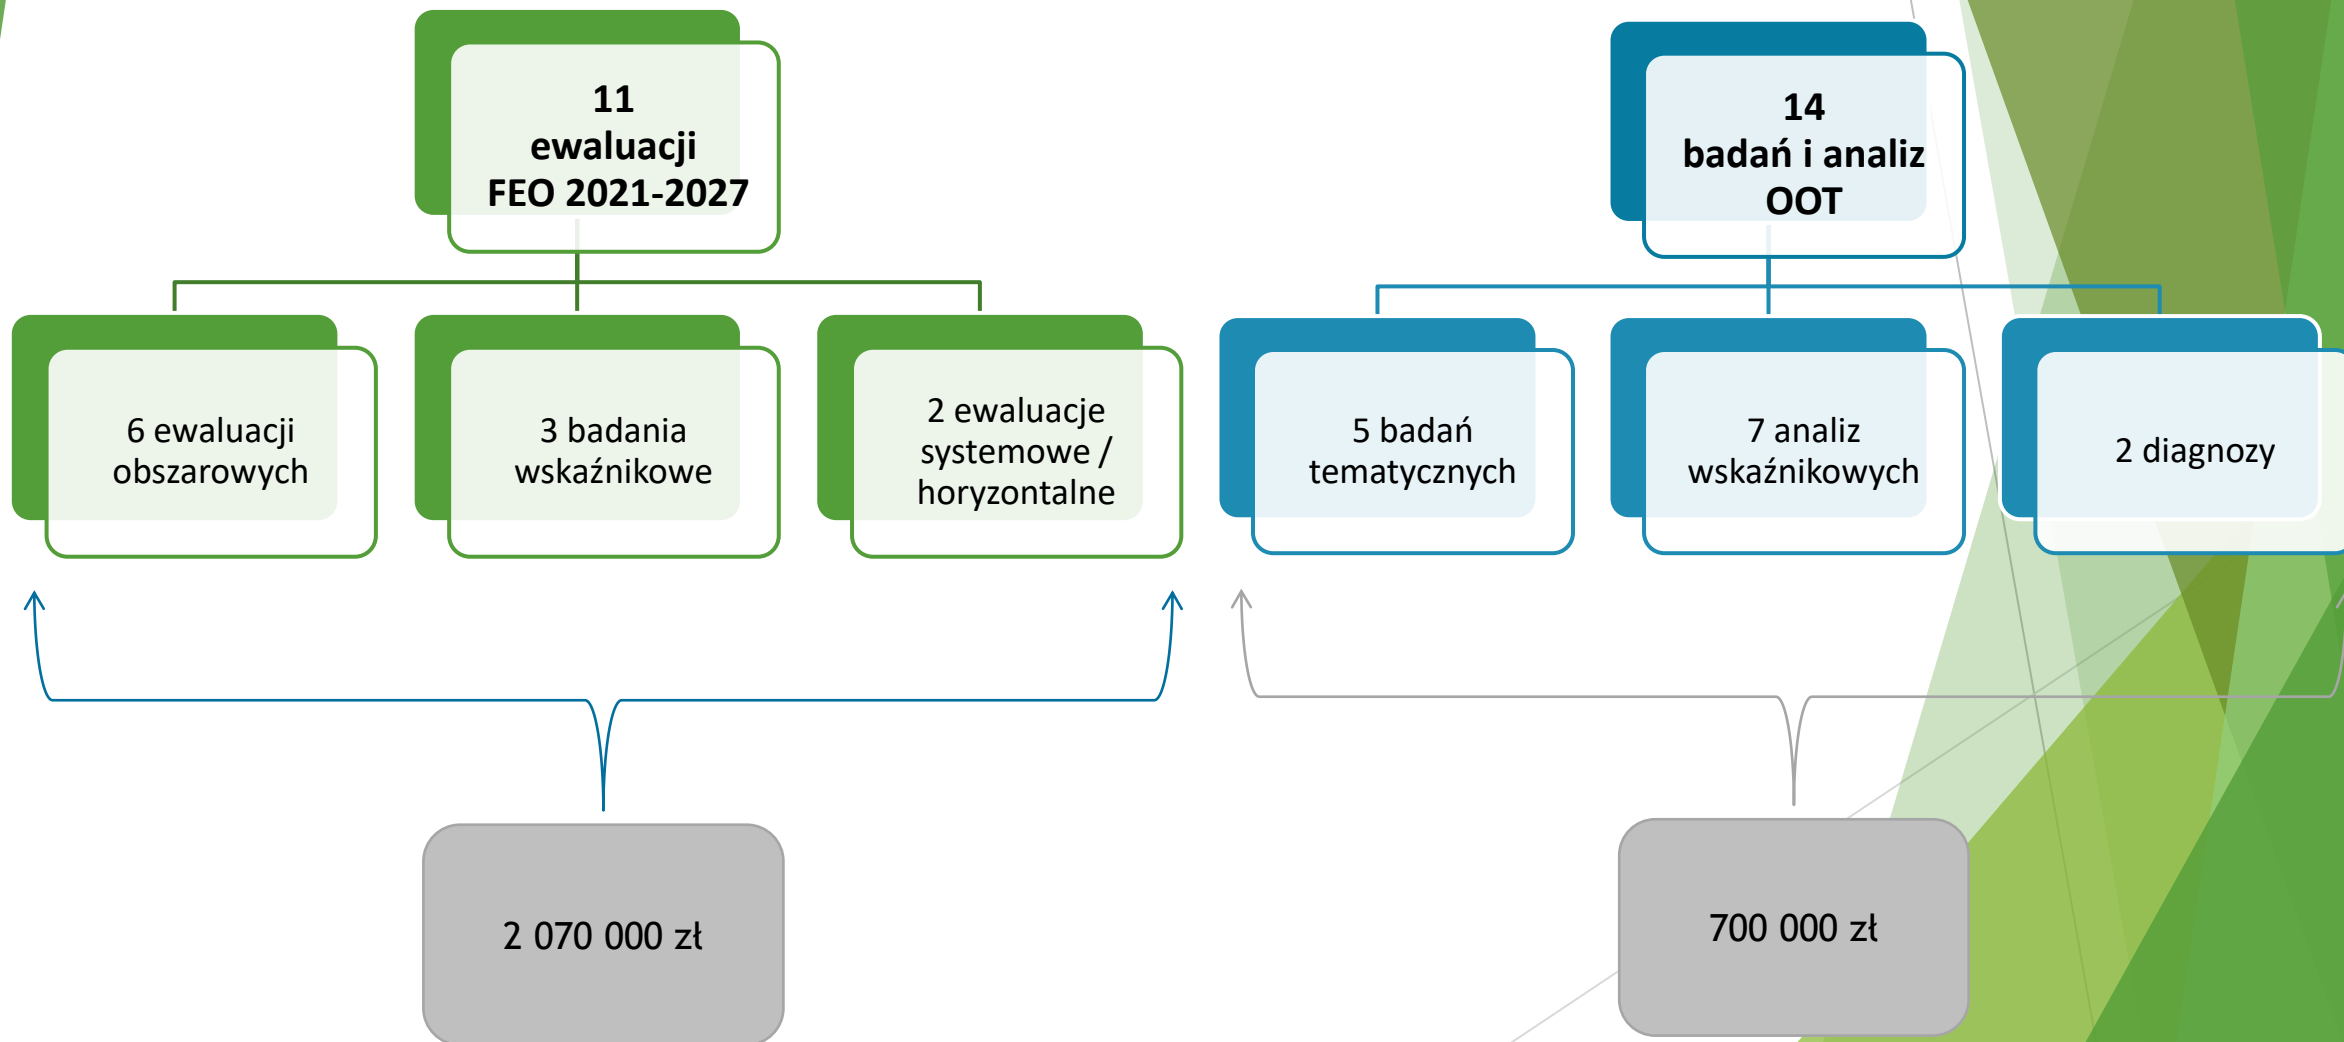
11
ewaluacji
FEO 2021-2027

6 ewaluacji obszarowych

3 badania wskaźnikowe

2 ewaluacje systemowe / horyzontalne

2 070 000 zł

14
badań i analiz
OOT

5 badań tematycznych

7 analiz wskaźnikowych

2 diagnozy

700 000 zł